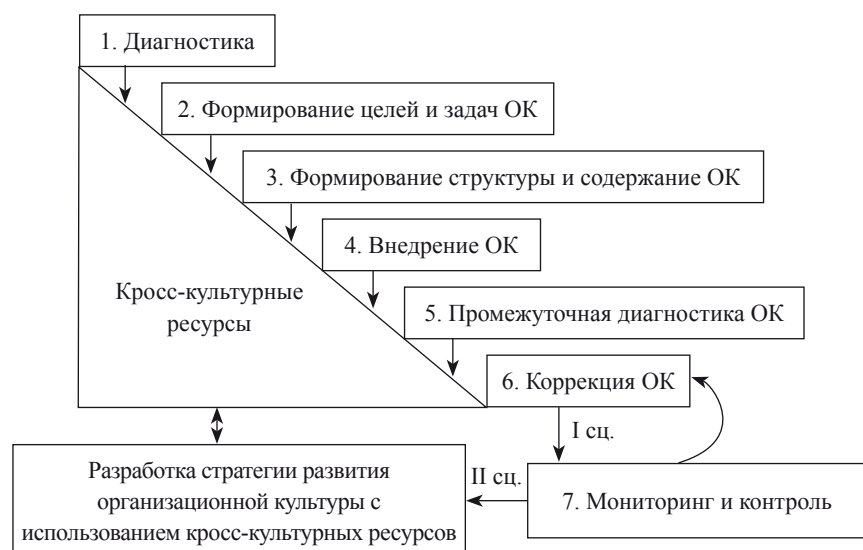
1. Диагностика

2. Формирование целей и задач ОК

3. Формирование структуры и содержание ОК

4. Внедрение ОК

5. Промежуточная диагностика ОК

6. Коррекция ОК

Кросс-культурные ресурсы

I сц.

II сц.

Разработка стратегии развития организационной культуры с использованием кросс-культурных ресурсов

7. Мониторинг и контроль